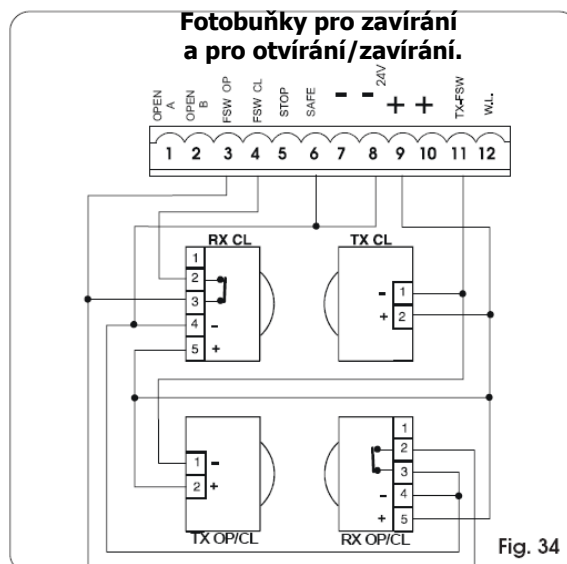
Fotobuňky pro zavírání
a pro otvírání/zavírání.

OPEN A
OPEN B
FSW OP
FSW CL
STOP
SAFE
–
–
24V
+
+
TX-FSW
W.L.

1 2 3 4 5 6 7 8 9 10 11 12

RX CL
1
2
3
4 –
5 +

TX CL
– 1
+ 2

1 –
2 +
TX OP/CL

1
2
3
– 4
+ 5
RX OP/CL

Fig. 34